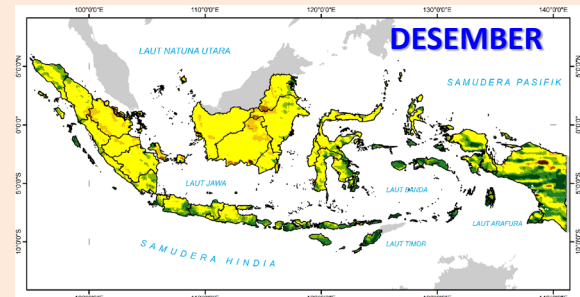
100°0'0"E
110°0'0"E
120°0'0"E
130°0'0"E
140°0'0"E
DESEMBER
LAUT NATUNA UTARA
SAMUDERA PASIFIK
5°0'0"N
5°0'0"N
0°0'0"
0°0'0"
LAUT JAWA
LAUT BANDA
5°0'0"S
5°0'0"S
LAUT ARAFURA
LAUT TIMOR
10°0'0"S
10°0'0"S
SAMUDERA HINDIA